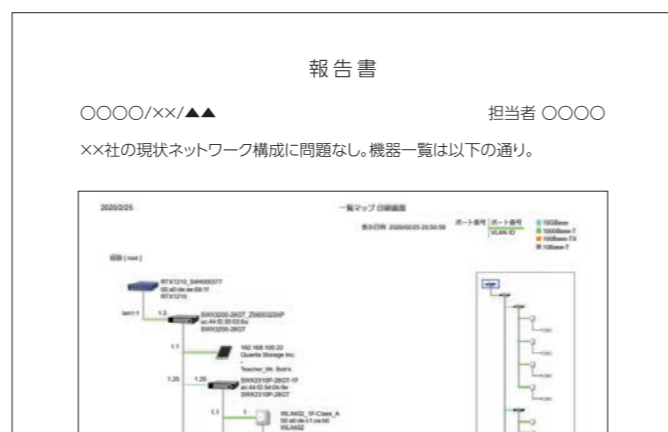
報告書

○○○○/××/▲▲

担当者 ○○○○

××社の現状ネットワーク構成に問題なし。機器一覧は以下の通り。

2020/2/25

一覧マップ 印刷画面

表示日時 2020/02/25 20:50:59

ポート番号

ポート番号

VLAN ID

10GBase

1000Base-T

100Base-TX

10Base-T

経路 [ root ]

RTX1210_S4N000377

00:a0:de:ee:88:1f

RTX1210

lan1:1

1.3

SWX3200-28GT_Z5800323XP

ac:44:f2:30:02:6a

SWX3200-28GT

1.1

192.168.100.22

Quanta Storage Inc.

-

Teacher_Mr. Bob's

1.25

1.25

SWX2310P-28GT-1F

ac:44:f2:3d:0b:6e

SWX2310P-28GT

1.1

1

WLX402_1F-Class_A

00:a0:de:c1:ce:b0

WLX402